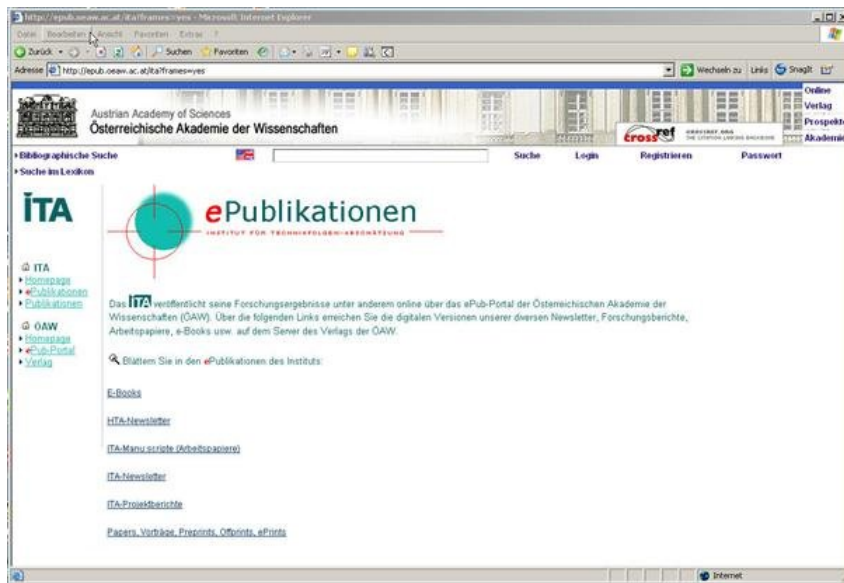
http://epub.oeaw.ac.at/ita?frames=yes - Microsoft Internet Explorer

Datei Bearbeiten Ansicht Favoriten Extras ?

Zurück Suchen Favoriten

Adresse http://epub.oeaw.ac.at/ita?frames=yes

Wechseln zu Links SnagIt

Austrian Academy of Sciences
Österreichische Akademie der Wissenschaften

crossref

Online
Verlag
Prospekte
Akademie

▸Bibliographische Suche
▸Suche im Lexikon

Suche Login Registrieren Passwort

ITA

ePublikationen
INSTITUT FÜR TECHNIKFOLGEN-ABSCHÄTZUNG

ITA
▸Homepage
▸ePublikationen
▸Publikationen

ÖAW
▸Homepage
▸ePub-Portal
▸Verlag

Das ITA veröffentlicht seine Forschungsergebnisse unter anderem online über das ePub-Portal der Österreichischen Akademie der Wissenschaften (ÖAW). Über die folgenden Links erreichen Sie die digitalen Versionen unserer diversen Newsletter, Forschungsberichte, Arbeitspapiere, e-Books usw. auf dem Server des Verlags der ÖAW.

Blättern Sie in den ePublikationen des Instituts:

E-Books

HTA-Newsletter

ITA-Manu scripte (Arbeitspapiere)

ITA-Newsletter

ITA-Projektberichte

Papers, Vorträge, Preprints, Offprints, ePrints

Internet